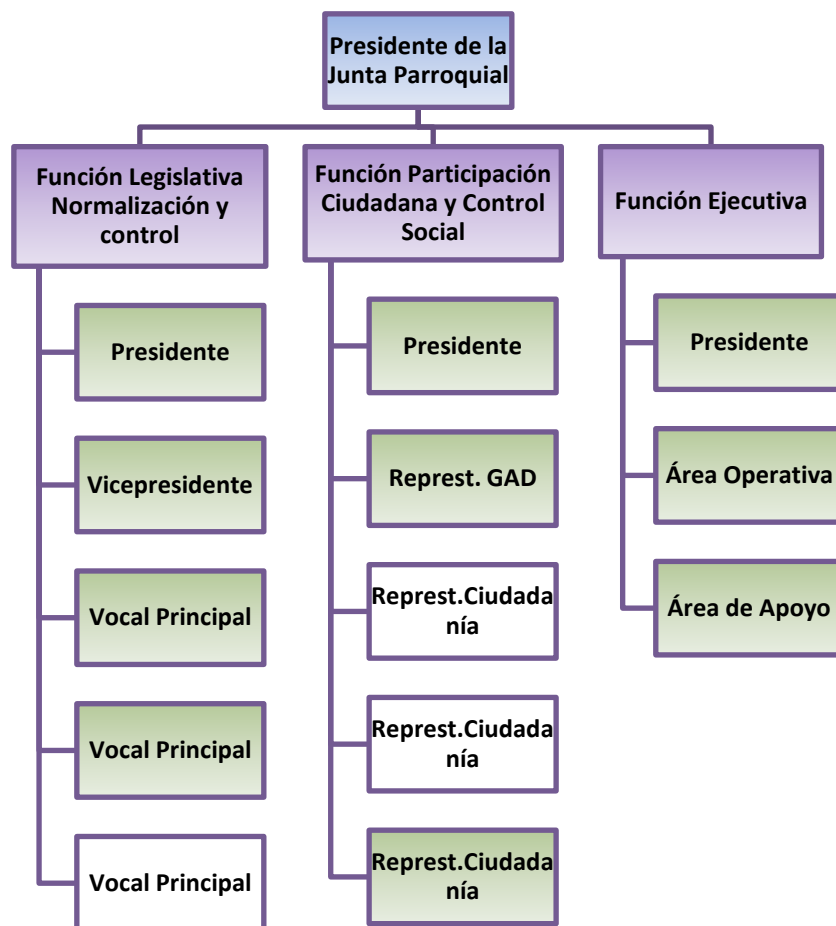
Presidente de la Junta Parroquial

Función Legislativa Normalización y control

Presidente

Vicepresidente

Vocal Principal

Vocal Principal

Vocal Principal

Función Participación Ciudadana y Control Social

Presidente

Represt. GAD

Represt.Ciudadanía

Represt.Ciudadanía

Represt.Ciudadanía

Función Ejecutiva

Presidente

Área Operativa

Área de Apoyo